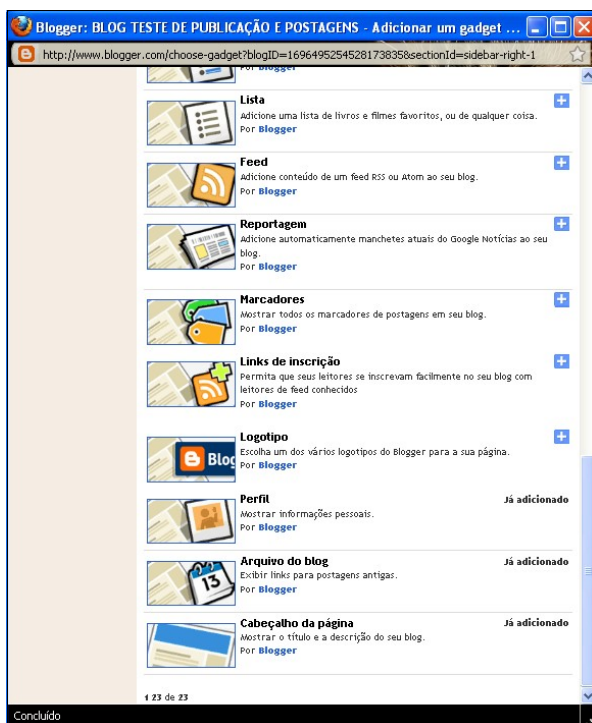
Blogger: BLOG TESTE DE PUBLICAÇÃO E POSTAGENS - Adicionar um gadget ...

http://www.blogger.com/choose-gadget?blogID=1696495254528173835&sectionId=sidebar-right-1

Por Blogger

Lista
Adicione uma lista de livros e filmes favoritos, ou de qualquer coisa.
Por Blogger

Feed
Adicione conteúdo de um feed RSS ou Atom ao seu blog.
Por Blogger

Reportagem
Adicione automaticamente manchetes atuais do Google Notícias ao seu blog.
Por Blogger

Marcadores
Mostrar todos os marcadores de postagens em seu blog.
Por Blogger

Links de inscrição
Permita que seus leitores se inscrevam facilmente no seu blog com leitores de feed conhecidos
Por Blogger

Logotipo
Escolha um dos vários logotipos do Blogger para a sua página.
Por Blogger

Blog

Perfil
Já adicionado
Mostrar informações pessoais.
Por Blogger

Arquivo do blog
Já adicionado
Exibir links para postagens antigas.
Por Blogger

13

Cabeçalho da página
Já adicionado
Mostrar o título e a descrição do seu blog.
Por Blogger

1 23 de 23

Concluído